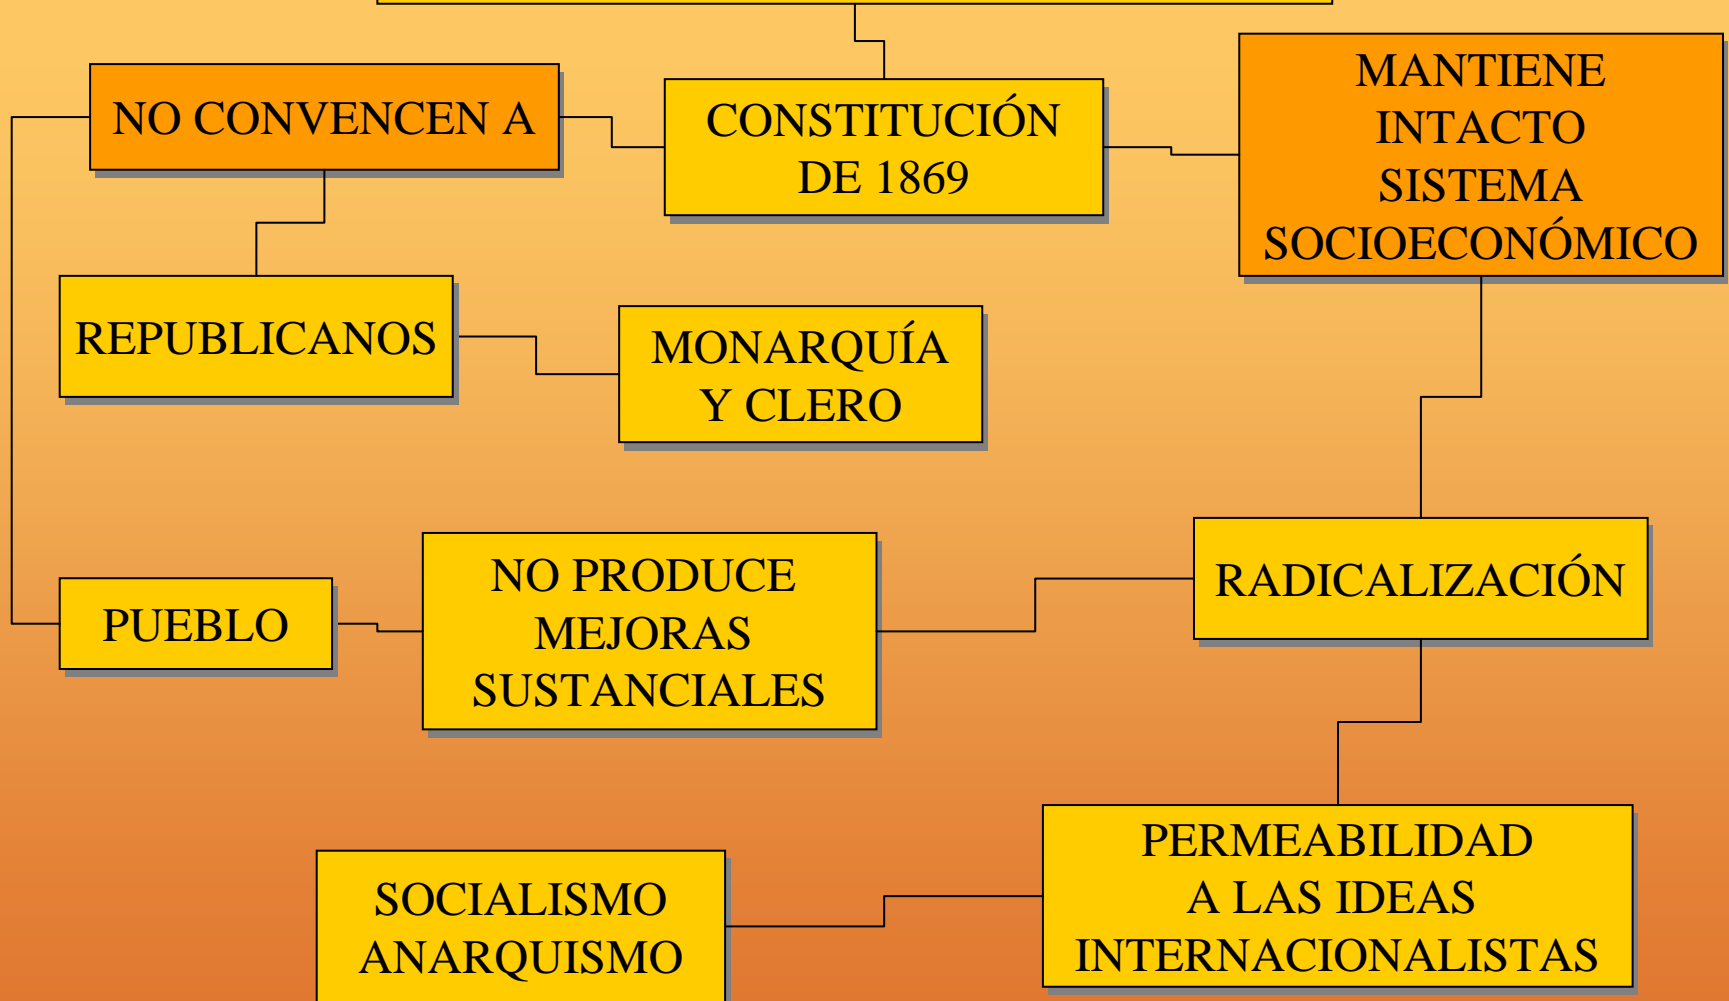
NO CONVENCEN A

CONSTITUCIÓN DE 1869

MANTIENE INTACTO SISTEMA SOCIOECONÓMICO

REPUBLICANOS

MONARQUÍA Y CLERO

PUEBLO

NO PRODUCE MEJORAS SUSTANCIALES

RADICALIZACIÓN

PERMEABILIDAD A LAS IDEAS INTERNACIONALISTAS

SOCIALISMO ANARQUISMO